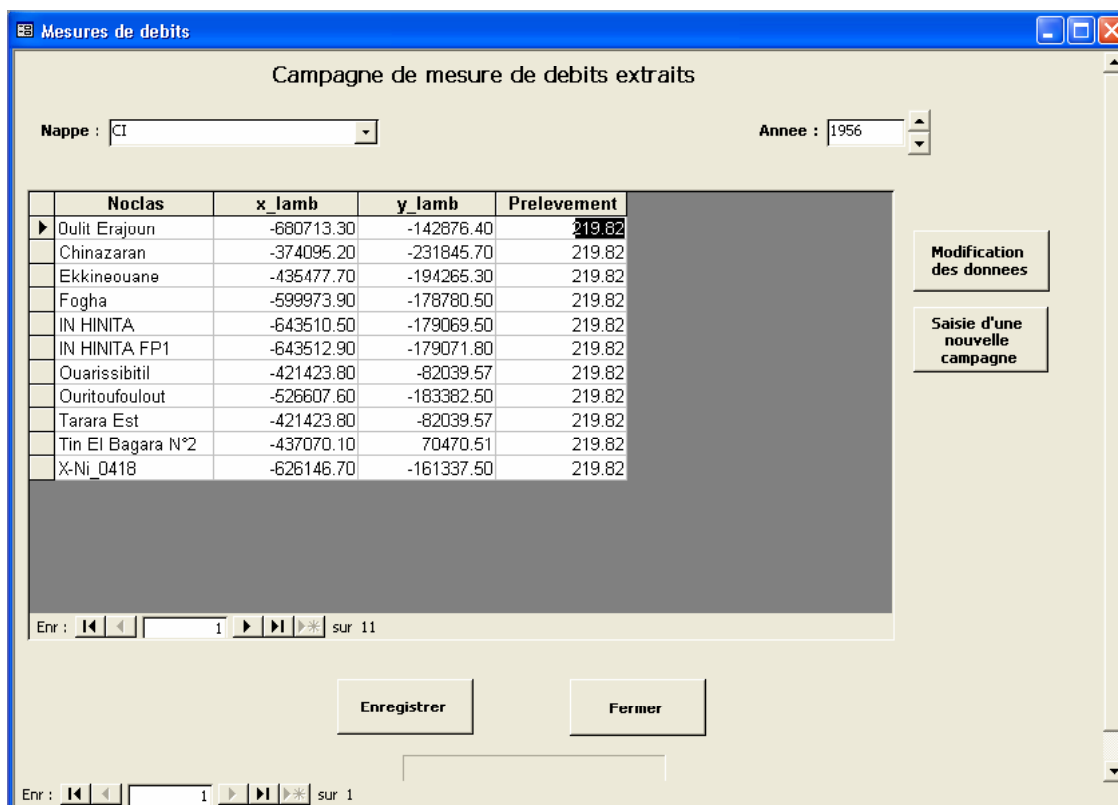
Mesures de debits

Campagne de mesure de debits extraits

Nappe : CI

Annee : 1956

| Noclas | x_lamb | y_lamb | Prelevement |
|---|---|---|---|
| Oulit Erajouri | -680713.30 | -142876.40 | 219.82 |
| Chinazaran | -374095.20 | -231845.70 | 219.82 |
| Ekkineouane | -435477.70 | -194265.30 | 219.82 |
| Fogha | -599973.90 | -178780.50 | 219.82 |
| IN HINITA | -643510.50 | -179069.50 | 219.82 |
| IN HINITA FP1 | -643512.90 | -179071.80 | 219.82 |
| Ouarissibitil | -421423.80 | -82039.57 | 219.82 |
| Ouritoufoulout | -526607.60 | -183382.50 | 219.82 |
| Tarara Est | -421423.80 | -82039.57 | 219.82 |
| Tin El Bagara N°2 | -437070.10 | 70470.51 | 219.82 |
| X-Ni_0418 | -626146.70 | -161337.50 | 219.82 |

Enr : 1 sur 11

Modification des donnees

Saisie d'une nouvelle campagne

Enregistrer

Fermer

Enr : 1 sur 1